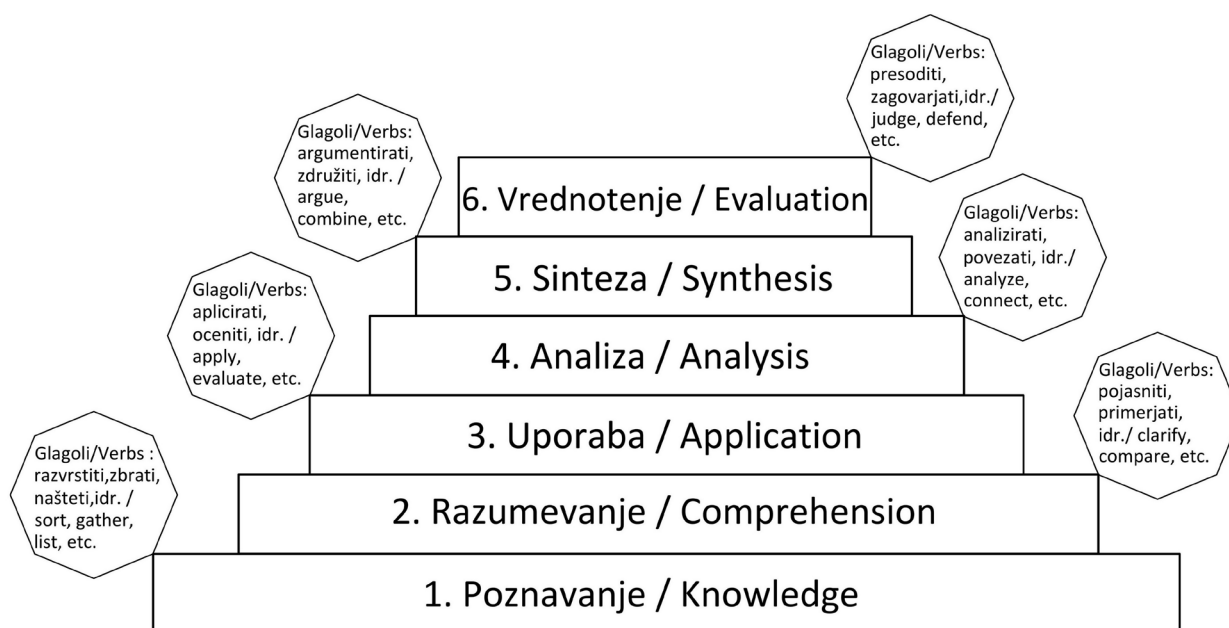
Glagoli/Verbs: presoditi, zagovarjati,idr./ judge, defend, etc.

Glagoli/Verbs: argumentirati, združiti, idr. / argue, combine, etc.

6. Vrednotenje / Evaluation

Glagoli/Verbs: analizirati, povezati, idr./ analyze, connect, etc.

5. Sinteza / Synthesis

Glagoli/Verbs: aplicirati, oceniti, idr. / apply, evaluate, etc.

4. Analiza / Analysis

Glagoli/Verbs: pojasniti, primerjati, idr./ clarify, compare, etc.

3. Uporaba / Application

Glagoli/Verbs : razvrstiti,zbrati, našteti,idr. / sort, gather, list, etc.

2. Razumevanje / Comprehension

1. Poznavanje / Knowledge